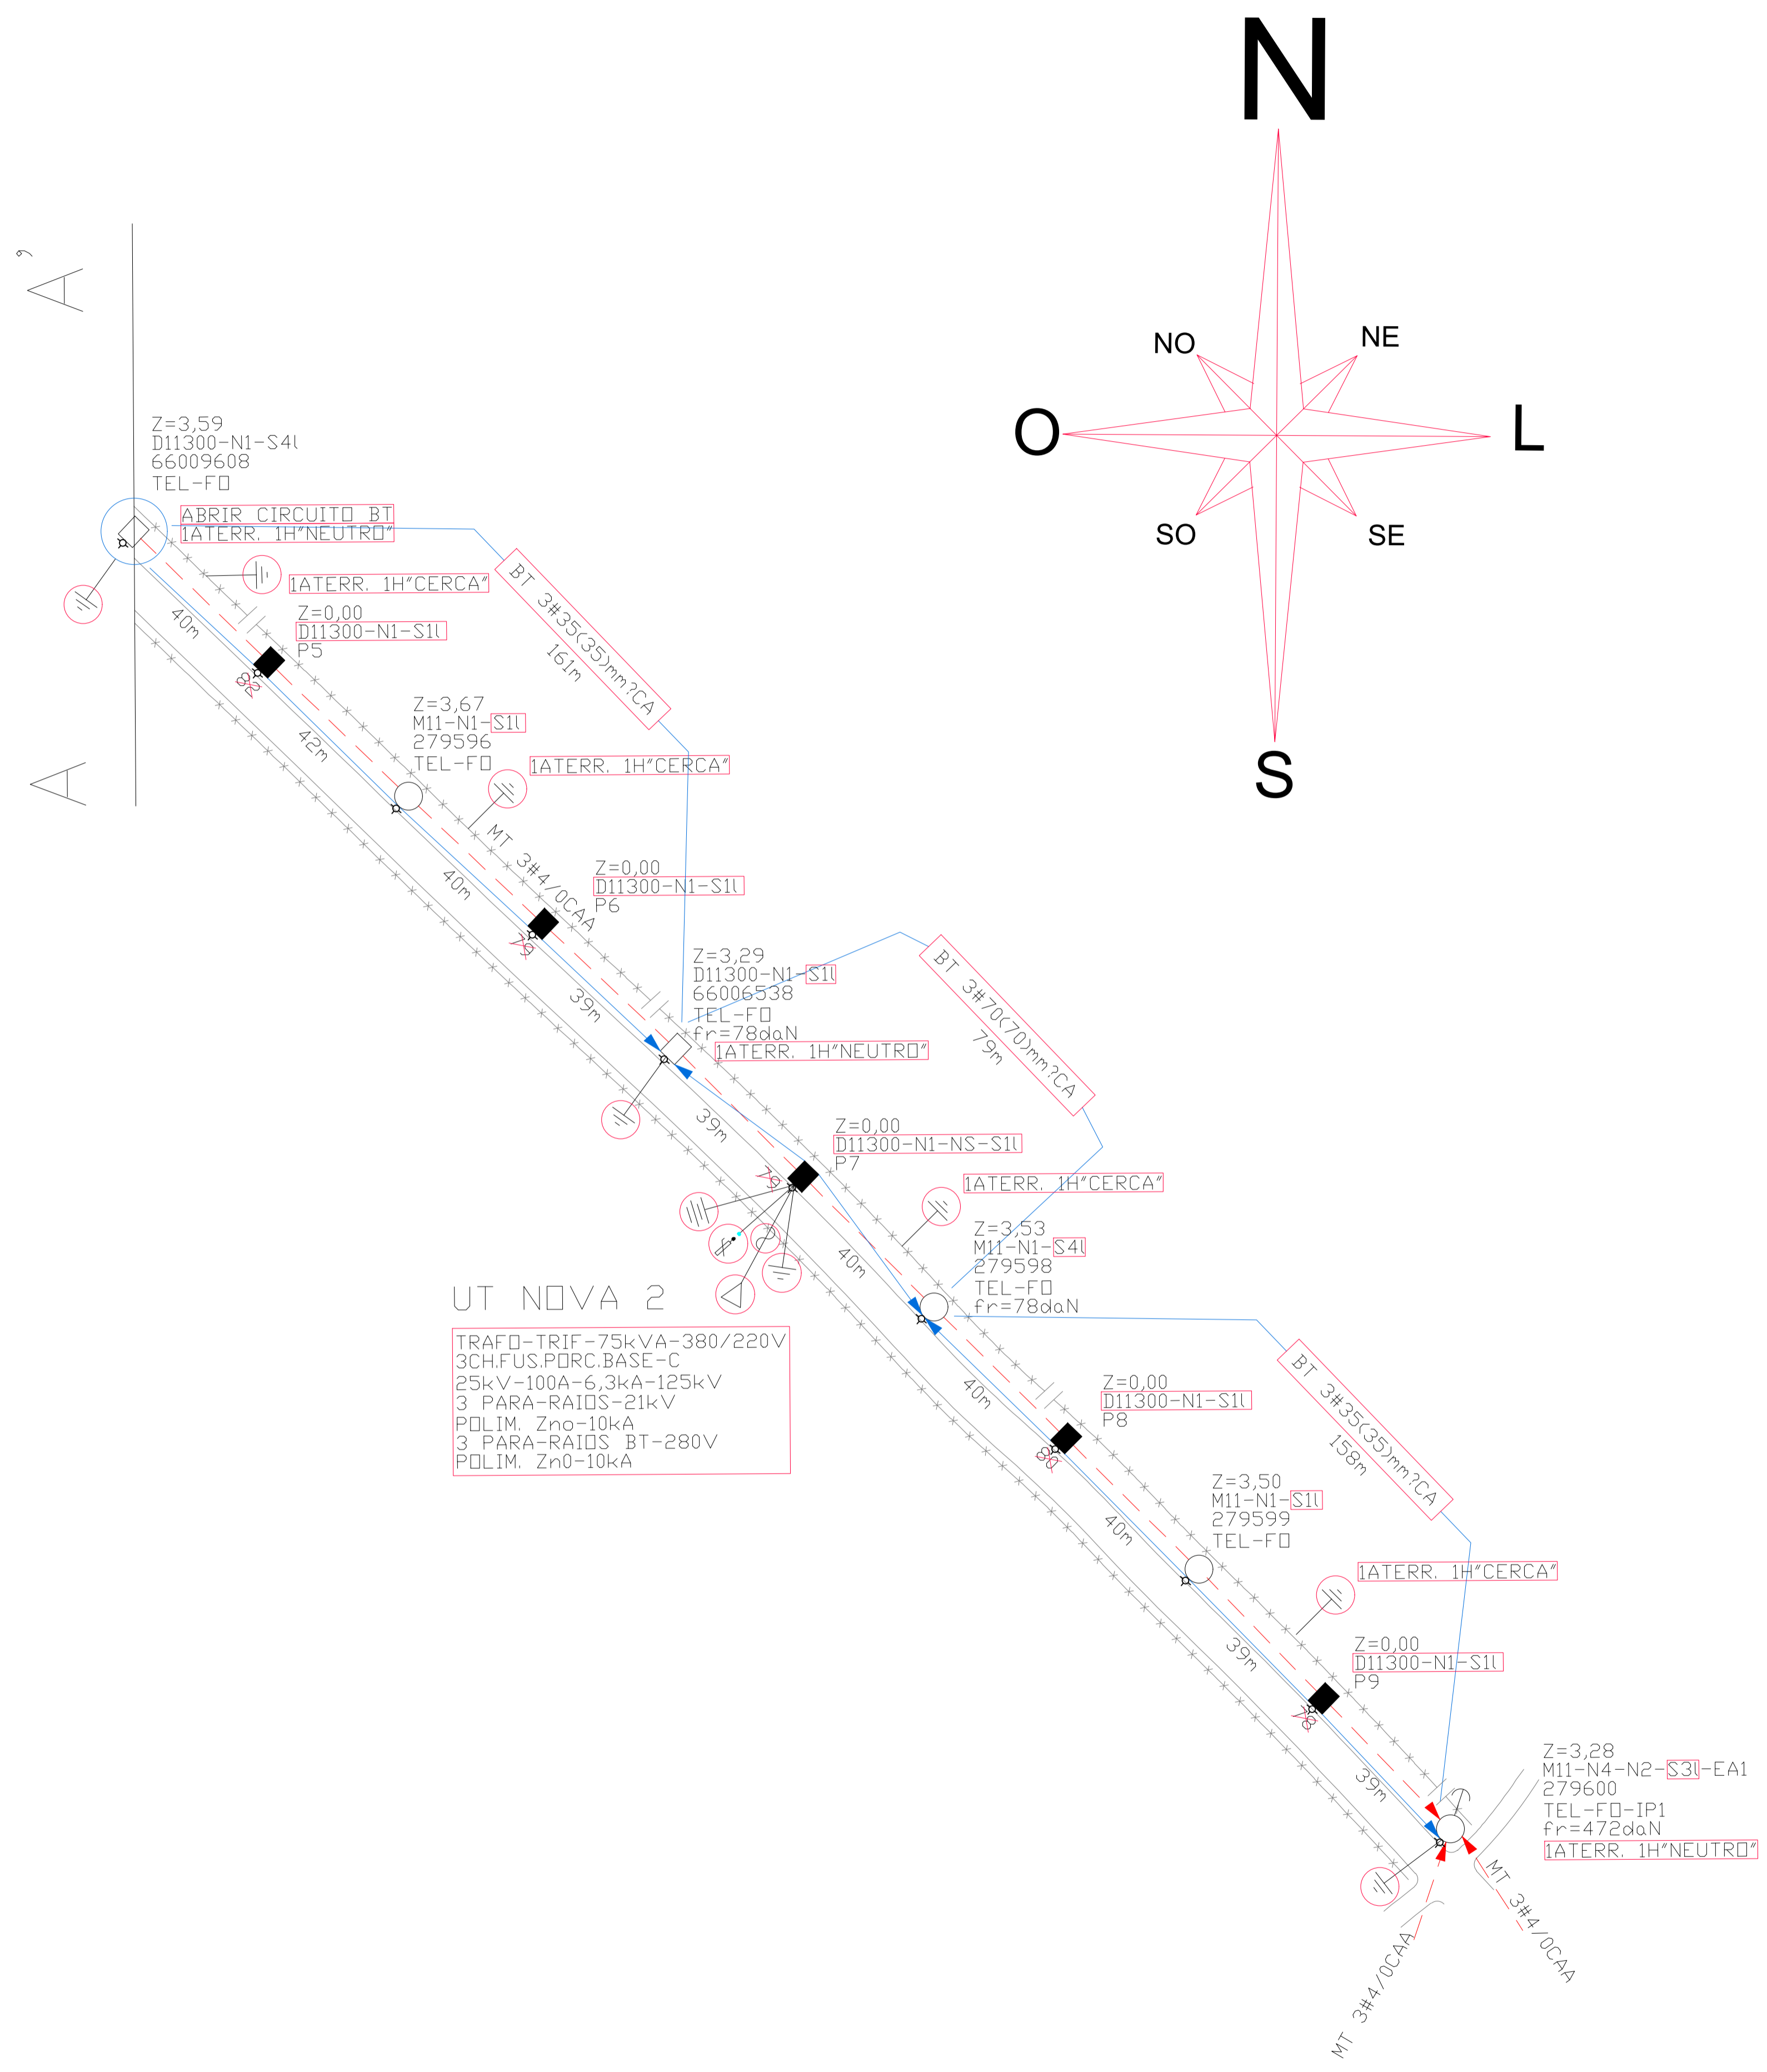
N
NO
NE
O
L
SO
SE
S

A'

A

Z=3,59
D11300-N1-S4l
66009608
TEL-FO
ABRIR CIRCUITO BT
1ATERR. 1H"NEUTRO"
1ATERR. 1H"CERCA"
BT 3#35(35)mm?CA
161m
40m
Z=0,00
D11300-N1-S1l
P5
82
42m
Z=3,67
M11-N1-S1l
279596
TEL-FO
1ATERR. 1H"CERCA"
MT 3#4/0CAA
40m
Z=0,00
D11300-N1-S1l
P6
79
39m
Z=3,29
D11300-N1-S1l
66006538
TEL-FO
fr=78daN
1ATERR. 1H"NEUTRO"
BT 3#70(70)mm?CA
79m
39m
Z=0,00
D11300-N1-NS-S1l
P7
79
1ATERR. 1H"CERCA"
Z=3,53
M11-N1-S4l
279598
TEL-FO
fr=78daN
40m
UT NOVA 2
TRAFO-TRIF-75kVA-380/220V
3CH.FUS.PORC.BASE-C
25kV-100A-6,3kA-125kV
3 PARA-RAIOS-21kV
POLIM. Zno-10kA
3 PARA-RAIOS BT-280V
POLIM. ZnO-10kA
40m
Z=0,00
D11300-N1-S1l
P8
88
BT 3#35(35)mm?CA
158m
40m
Z=3,50
M11-N1-S1l
279599
TEL-FO
1ATERR. 1H"CERCA"
39m
Z=0,00
D11300-N1-S1l
P9
78
39m
Z=3,28
M11-N4-N2-S3l-EA1
279600
TEL-FO-IP1
fr=472daN
1ATERR. 1H"NEUTRO"
MT 3#4/0CAA
MT 3#4/0CAA